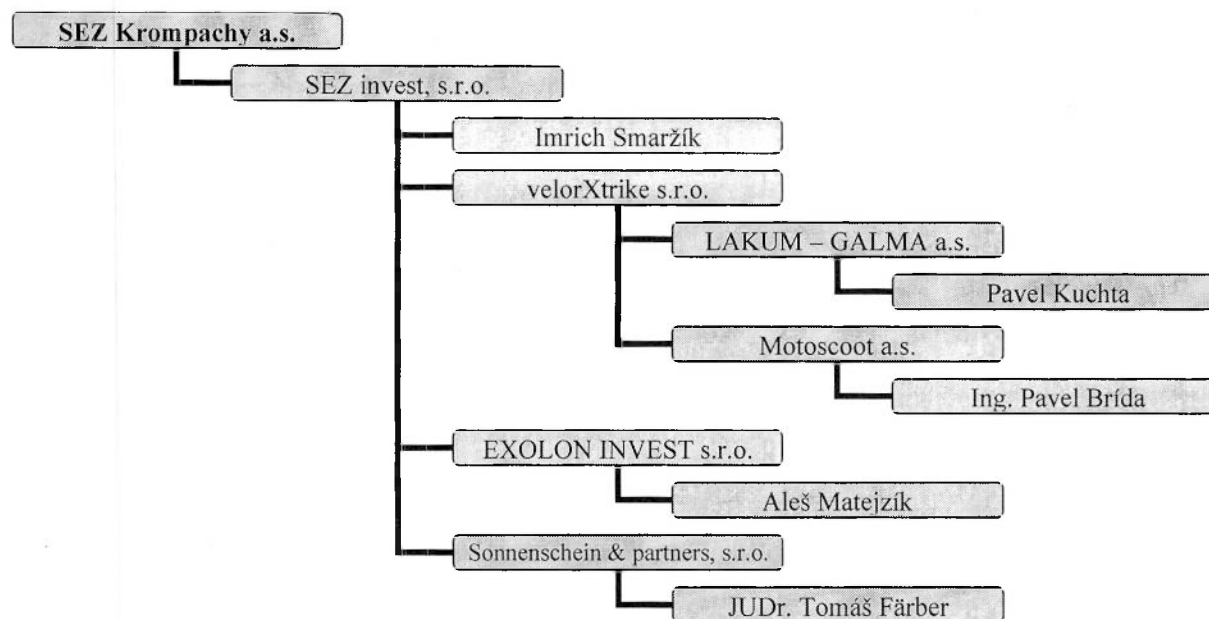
SEZ Krompachy a.s.
SEZ invest, s.r.o.
Imrich Smaržík
velorXtrike s.r.o.
LAKUM – GALMA a.s.
Pavel Kuchta
Motoscoot a.s.
Ing. Pavel Brída
EXOLON INVEST s.r.o.
Aleš Matejzík
Sonnenschein & partners, s.r.o.
JUDr. Tomáš Färber